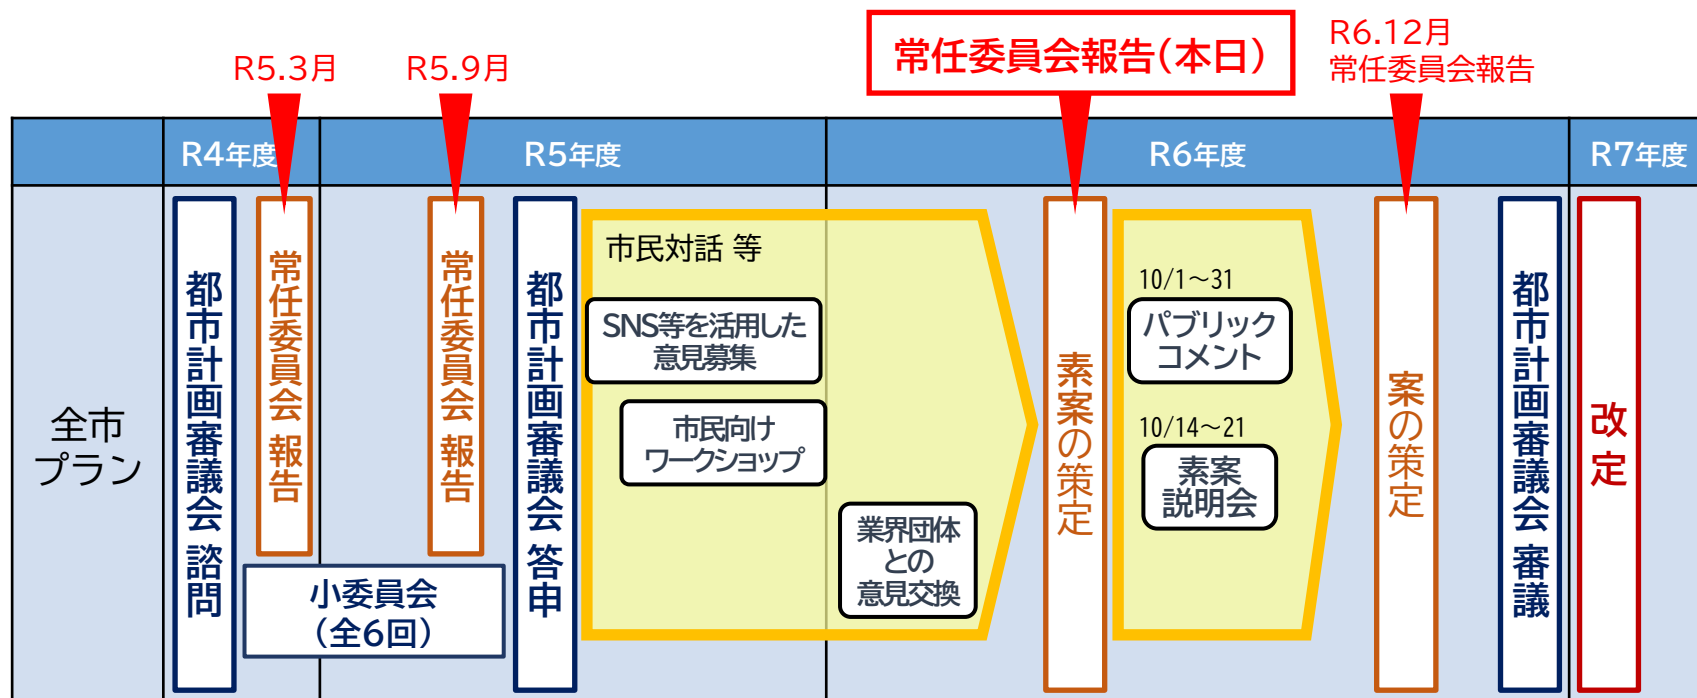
R5.3月

R5.9月

常任委員会報告(本日)

R6.12月
常任委員会報告

| | R4年度 | R5年度 | R6年度 | R7年度 |
|---|---|---|---|---|

全市プラン

都市計画審議会 諮問

常任委員会 報告

常任委員会 報告

小委員会
(全6回)

都市計画審議会 答申

市民対話 等

SNS等を活用した意見募集

市民向けワークショップ

業界団体との意見交換

素案の策定

10/1~31

パブリックコメント

10/14~21

素案説明会

案の策定

都市計画審議会 審議

改定